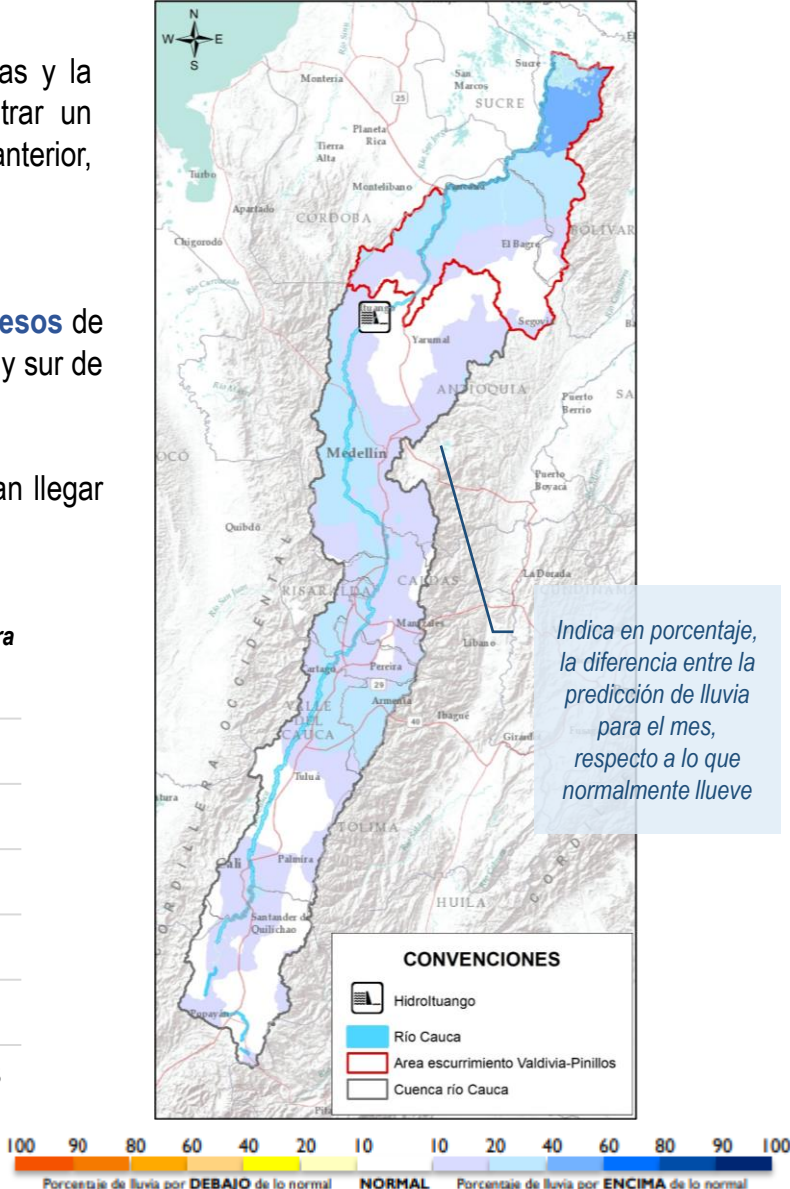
as y la
trar un
anterior,

esos de
y sur de

an llegar

ra

N
W E
S

Monteria
San Marcos
Sucre
SUCRE
25
Planeta Rica
Tierra Alta
Turbo
Montelibano
Apartado
CORDOBA
Chigorodó
El Bagre
BOLIVAR
Ituango
Segovia
Yarumal
ANTIOQUIA
Puerto Berrio
Medellín
Puerto Boyacá
Quibdó
La Dorada
RISARALDA
CALDAS
Manizales
Cartago
Pereira
29
Armenia
VALLE DEL CAUCA
40
Ibagué
Tuluá
TOLIMA
Palmira
Cali
HUILA
Santander de Quilichao
Popayán
CORDILLERA OCCIDENTAL

Indica en porcentaje, la diferencia entre la predicción de lluvia para el mes, respecto a lo que normalmente llueve

CONVENCIONES
HidroItuango
Río Cauca
Area escurrimiento Valdivia-Pinillos
Cuenca río Cauca

100 90 80 60 40 20 10 10 20 40 60 80 90 100
Porcentaje de lluvia por DEBAJO de lo normal NORMAL Porcentaje de lluvia por ENCIMA de lo normal